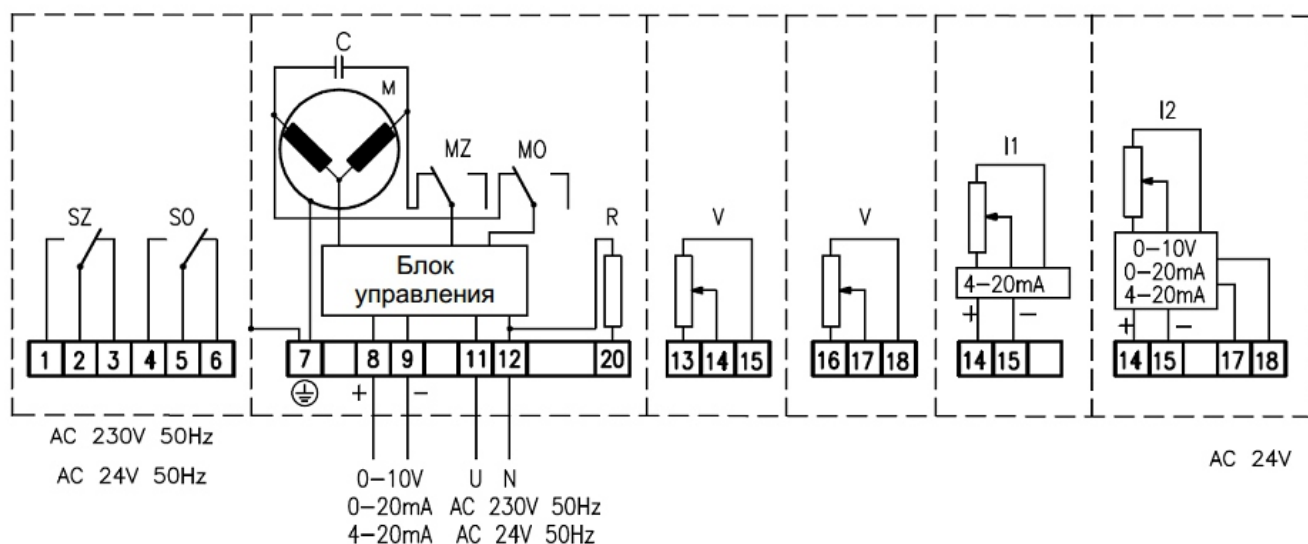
SZ SO

1 2 3 4 5 6

AC 230V 50Hz
AC 24V 50Hz

C
M
MZ MO
R

Блок управления

7 8 9 11 12 20

+ −

0−10V
0−20mA
4−20mA

U N
AC 230V 50Hz
AC 24V 50Hz

V
13 14 15

V
16 17 18

I1
4−20mA
+ −
14 15

I2
0−10V
0−20mA
4−20mA
+ −
14 15 17 18

AC 24V